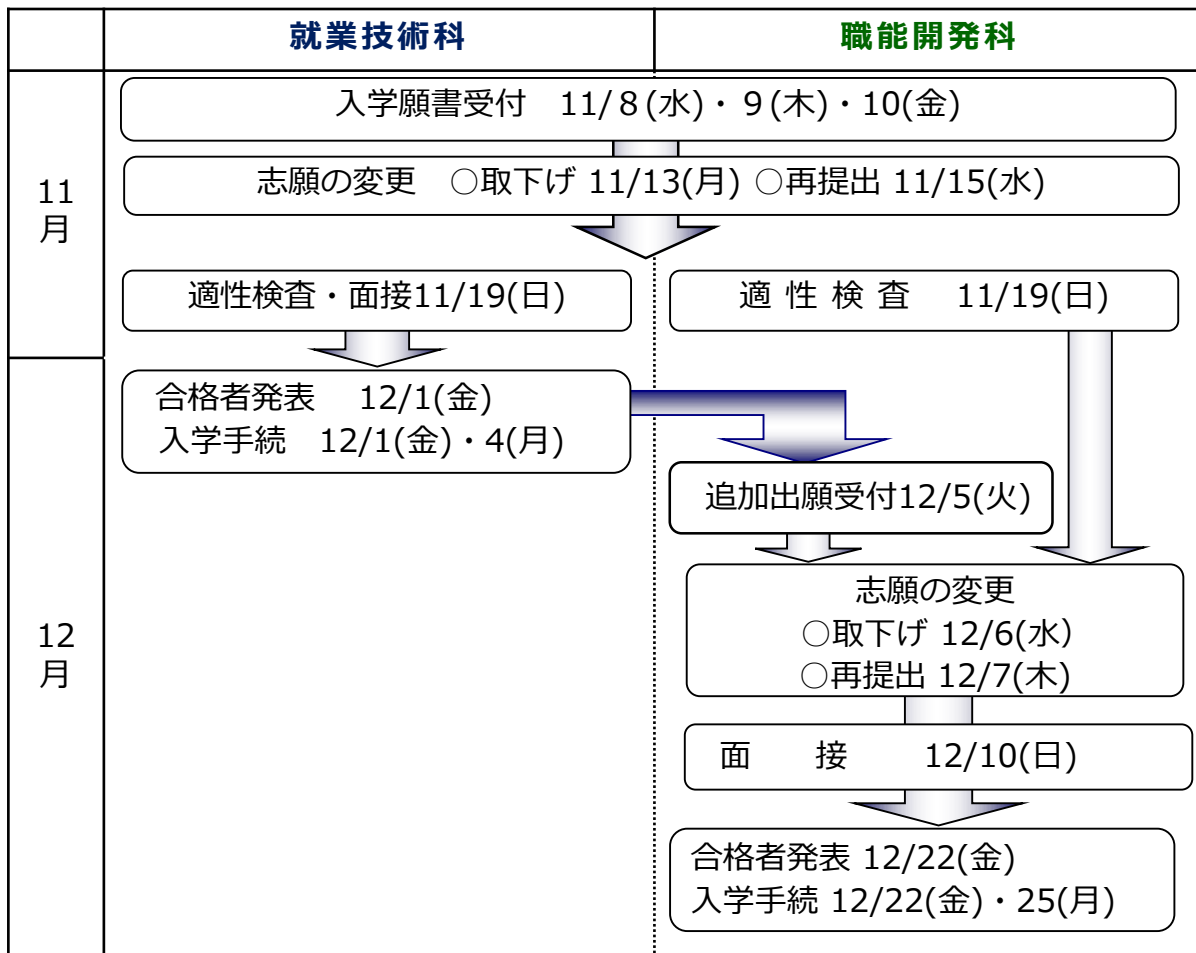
就業技術科

職能開発科

11月

入学願書受付 11/8(水)・9(木)・10(金)

志願の変更 ○取下げ 11/13(月) ○再提出 11/15(水)

適性検査・面接11/19(日)

適 性 検 査 11/19(日)

12月

合格者発表 12/1(金)
入学手続 12/1(金)・4(月)

追加出願受付12/5(火)

志願の変更
○取下げ 12/6(水)
○再提出 12/7(木)

面 接 12/10(日)

合格者発表 12/22(金)
入学手続 12/22(金)・25(月)